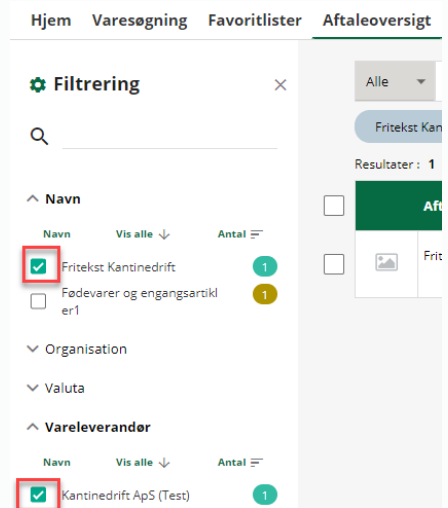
Hjem Varesøgning Favoritlister Aftaleoversigt

Filtrering ×

Navn

Navn Vis alle Antal

Fritekst Kantinedrift 1

Fødevarer og engangsartikler1 1

Organisation

Valuta

Vareleverandør

Navn Vis alle Antal

Kantinedrift ApS (Test) 1

Alle

Fritekst Kan

Resultater : 1

Aft

Frit